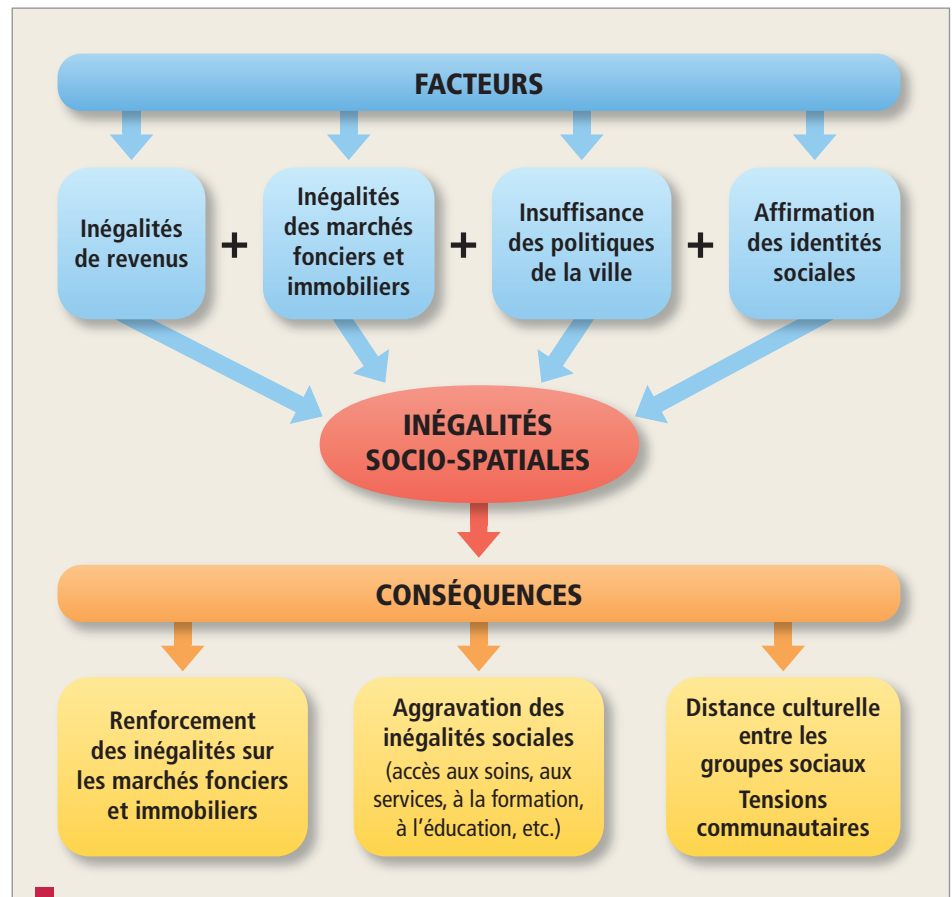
FACTEURS

Inégalités de revenus

+

Inégalités des marchés fonciers et immobiliers

+

Insuffisance des politiques de la ville

+

Affirmation des identités sociales

INÉGALITÉS SOCIO-SPATIALES

CONSÉQUENCES

Renforcement des inégalités sur les marchés fonciers et immobiliers

Aggravation des inégalités sociales
(accès aux soins, aux services, à la formation, à l'éducation, etc.)

Distance culturelle entre les groupes sociaux
Tensions communautaires